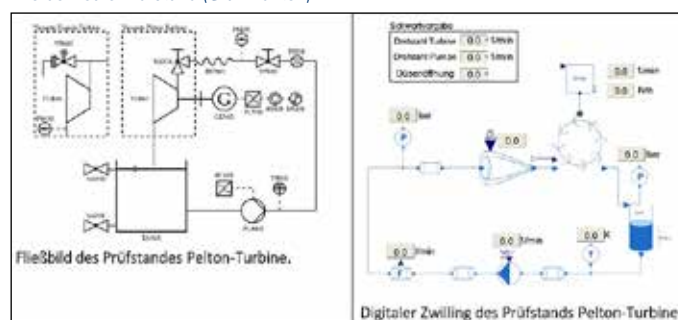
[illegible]

Fließbild des Prüfstandes Pelton-Turbine.

Sollwertvorgabe
Drehzahl Turbine 0.0 1/Min
Drehzahl Pumpe 0.0 1/min
Düsenöffnung 0.0

0.0 bar
0.0
0.0 1/min
0.0 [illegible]
0.0 bar
0.0 l/min
0.0 l/min
0.0 K

Digitaler Zwilling des Prüfstands Pelton-Turbine